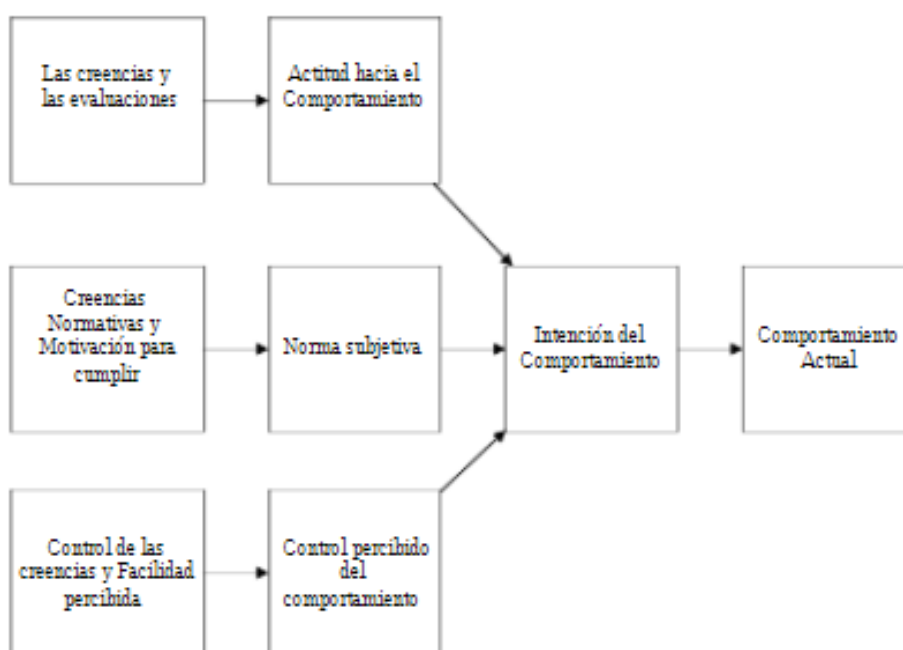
Las creencias y las evaluaciones

Actitud hacia el Comportamiento

Creencias Normativas y Motivación para cumplir

Norma subjetiva

Intención del Comportamiento

Comportamiento Actual

Control de las creencias y Facilidad percibida

Control percibido del comportamiento